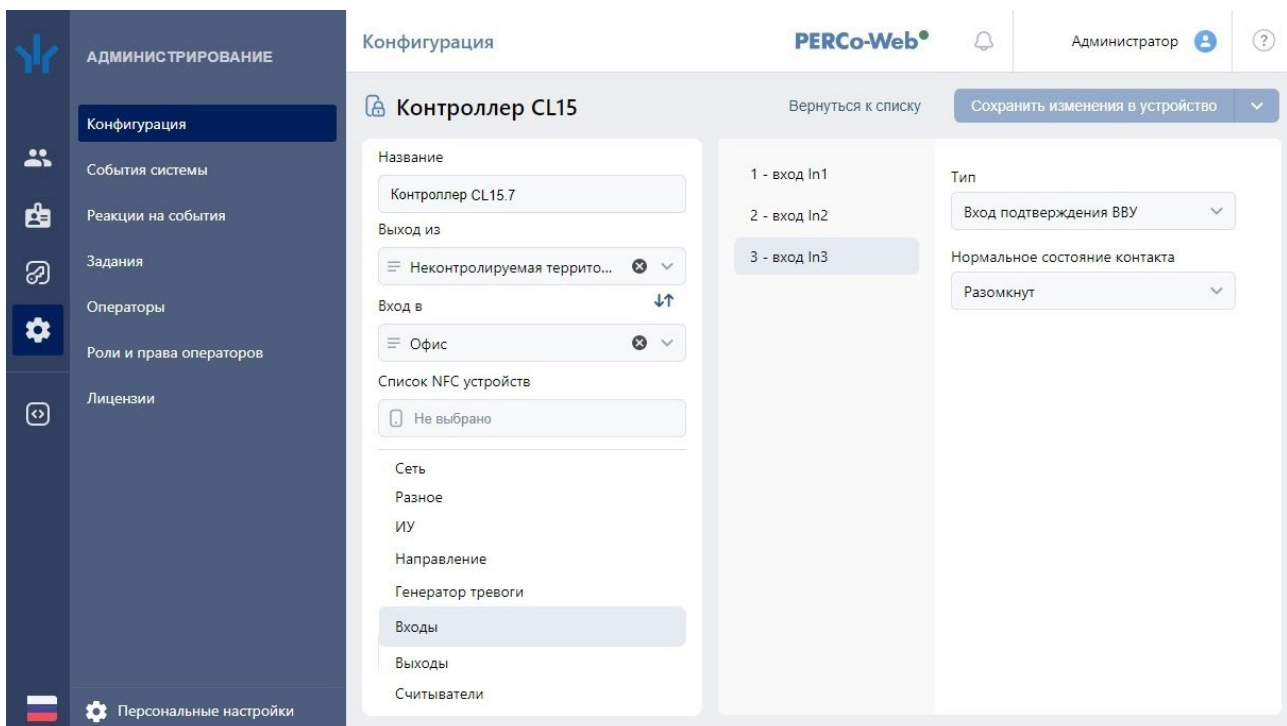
АДМИНИСТРИРОВАНИЕ

Конфигурация
События системы
Реакции на события
Задания
Операторы
Роли и права операторов
Лицензии

Персональные настройки

Конфигурация

PERCo-Web

Администратор

?

Контроллер CL15

Вернуться к списку

Сохранить изменения в устройство

Название
Контроллер CL15.7
Выход из
Неконтролируемая террито...
Вход в
Офис
Список NFC устройств
Не выбрано

Сеть
Разное
ИУ
Направление
Генератор тревоги
Входы
Выходы
Считыватели

1 - вход In1
2 - вход In2
3 - вход In3

Тип
Вход подтверждения ВВУ
Нормальное состояние контакта
Разомкнут